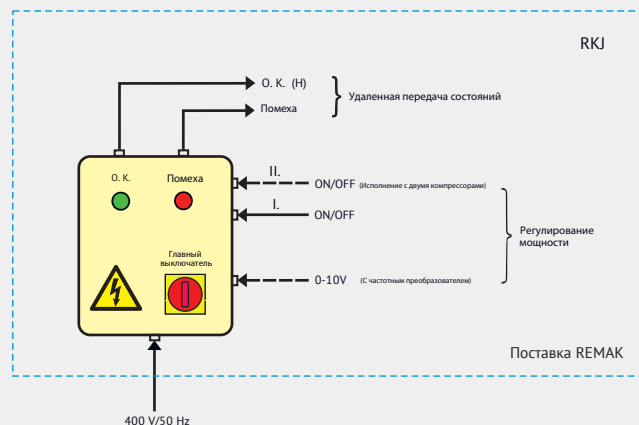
RKJ

O. K. (H)

Помеха

Удаленная передача состояний

O. K.

Помеха

II.

ON/OFF (Исполнение с двумя компрессорами)

I.

ON/OFF

Регулирование мощности

Главный выключатель

0-10V (С частотным преобразователем)

Поставка REMAK

400 V/50 Hz